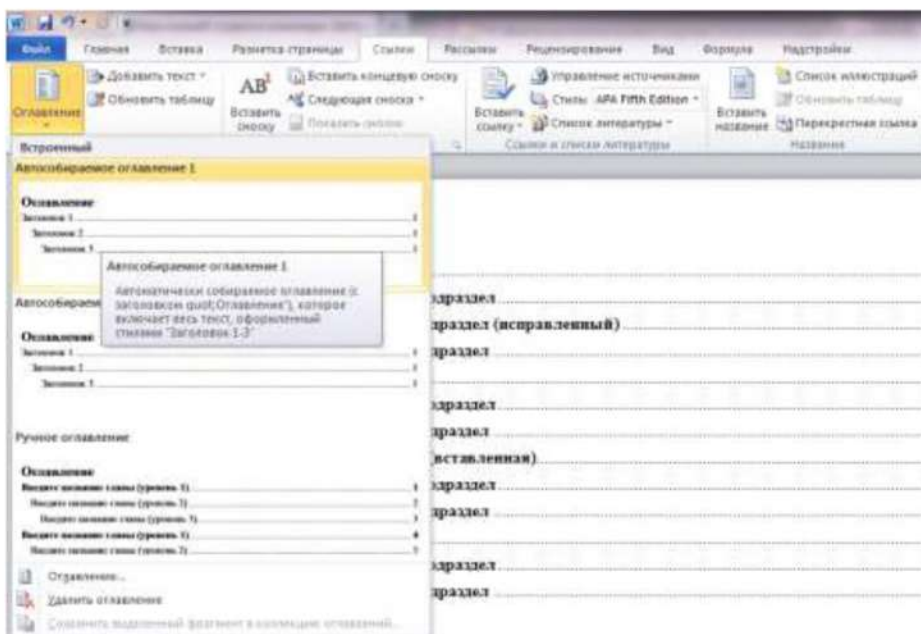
Файл Главная Вставка Разметка страницы Ссылки Рассылки Рецензирование Вид Формула Надстройки

Оглавление

Добавить текст
Обновить таблицу

$AB^1$
Вставить сноску

Вставить концевую сноску
Следующая сноска
Показать сноски

Вставить ссылку
Управление источниками
Стиль: APA Fifth Edition
Список литературы
Ссылки и списки литературы

Вставить название
Список иллюстраций
Обновить таблицу
Перекрестная ссылка
Названия

Встроенный

Автособираемое оглавление 1

Оглавление
Заголовок 1 1
Заголовок 2 1
Заголовок 3 1

Автособираемое оглавление 1
Автоматически собираемое оглавление (с заголовком quot;Оглавление"), которое включает весь текст, оформленный стилями "Заголовок 1-3"

Автособираемое оглавление 2

Оглавление
Заголовок 1 1
Заголовок 2 1
Заголовок 3 1

Ручное оглавление

Оглавление
Введите название главы (уровень 1) 1
Введите название главы (уровень 2) 2
Введите название главы (уровень 3) 3
Введите название главы (уровень 1) 4
Введите название главы (уровень 2) 5

Оглавление...
Удалить оглавление
Сохранить выделенный фрагмент в коллекцию оглавлений...

драздел
драздел (исправленный)
драздел
драздел
драздел
вставленная)
драздел
драздел
драздел
драздел